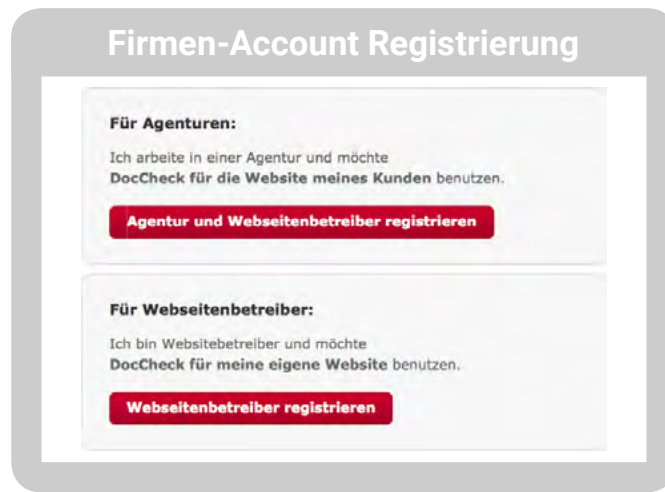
Firmen-Account Registrierung

Für Agenturen:

Ich arbeite in einer Agentur und möchte DocCheck für die Website meines Kunden benutzen.

Agentur und Webseitenbetreiber registrieren

Für Webseitenbetreiber:

Ich bin Websitebetreiber und möchte DocCheck für meine eigene Website benutzen.

Webseitenbetreiber registrieren